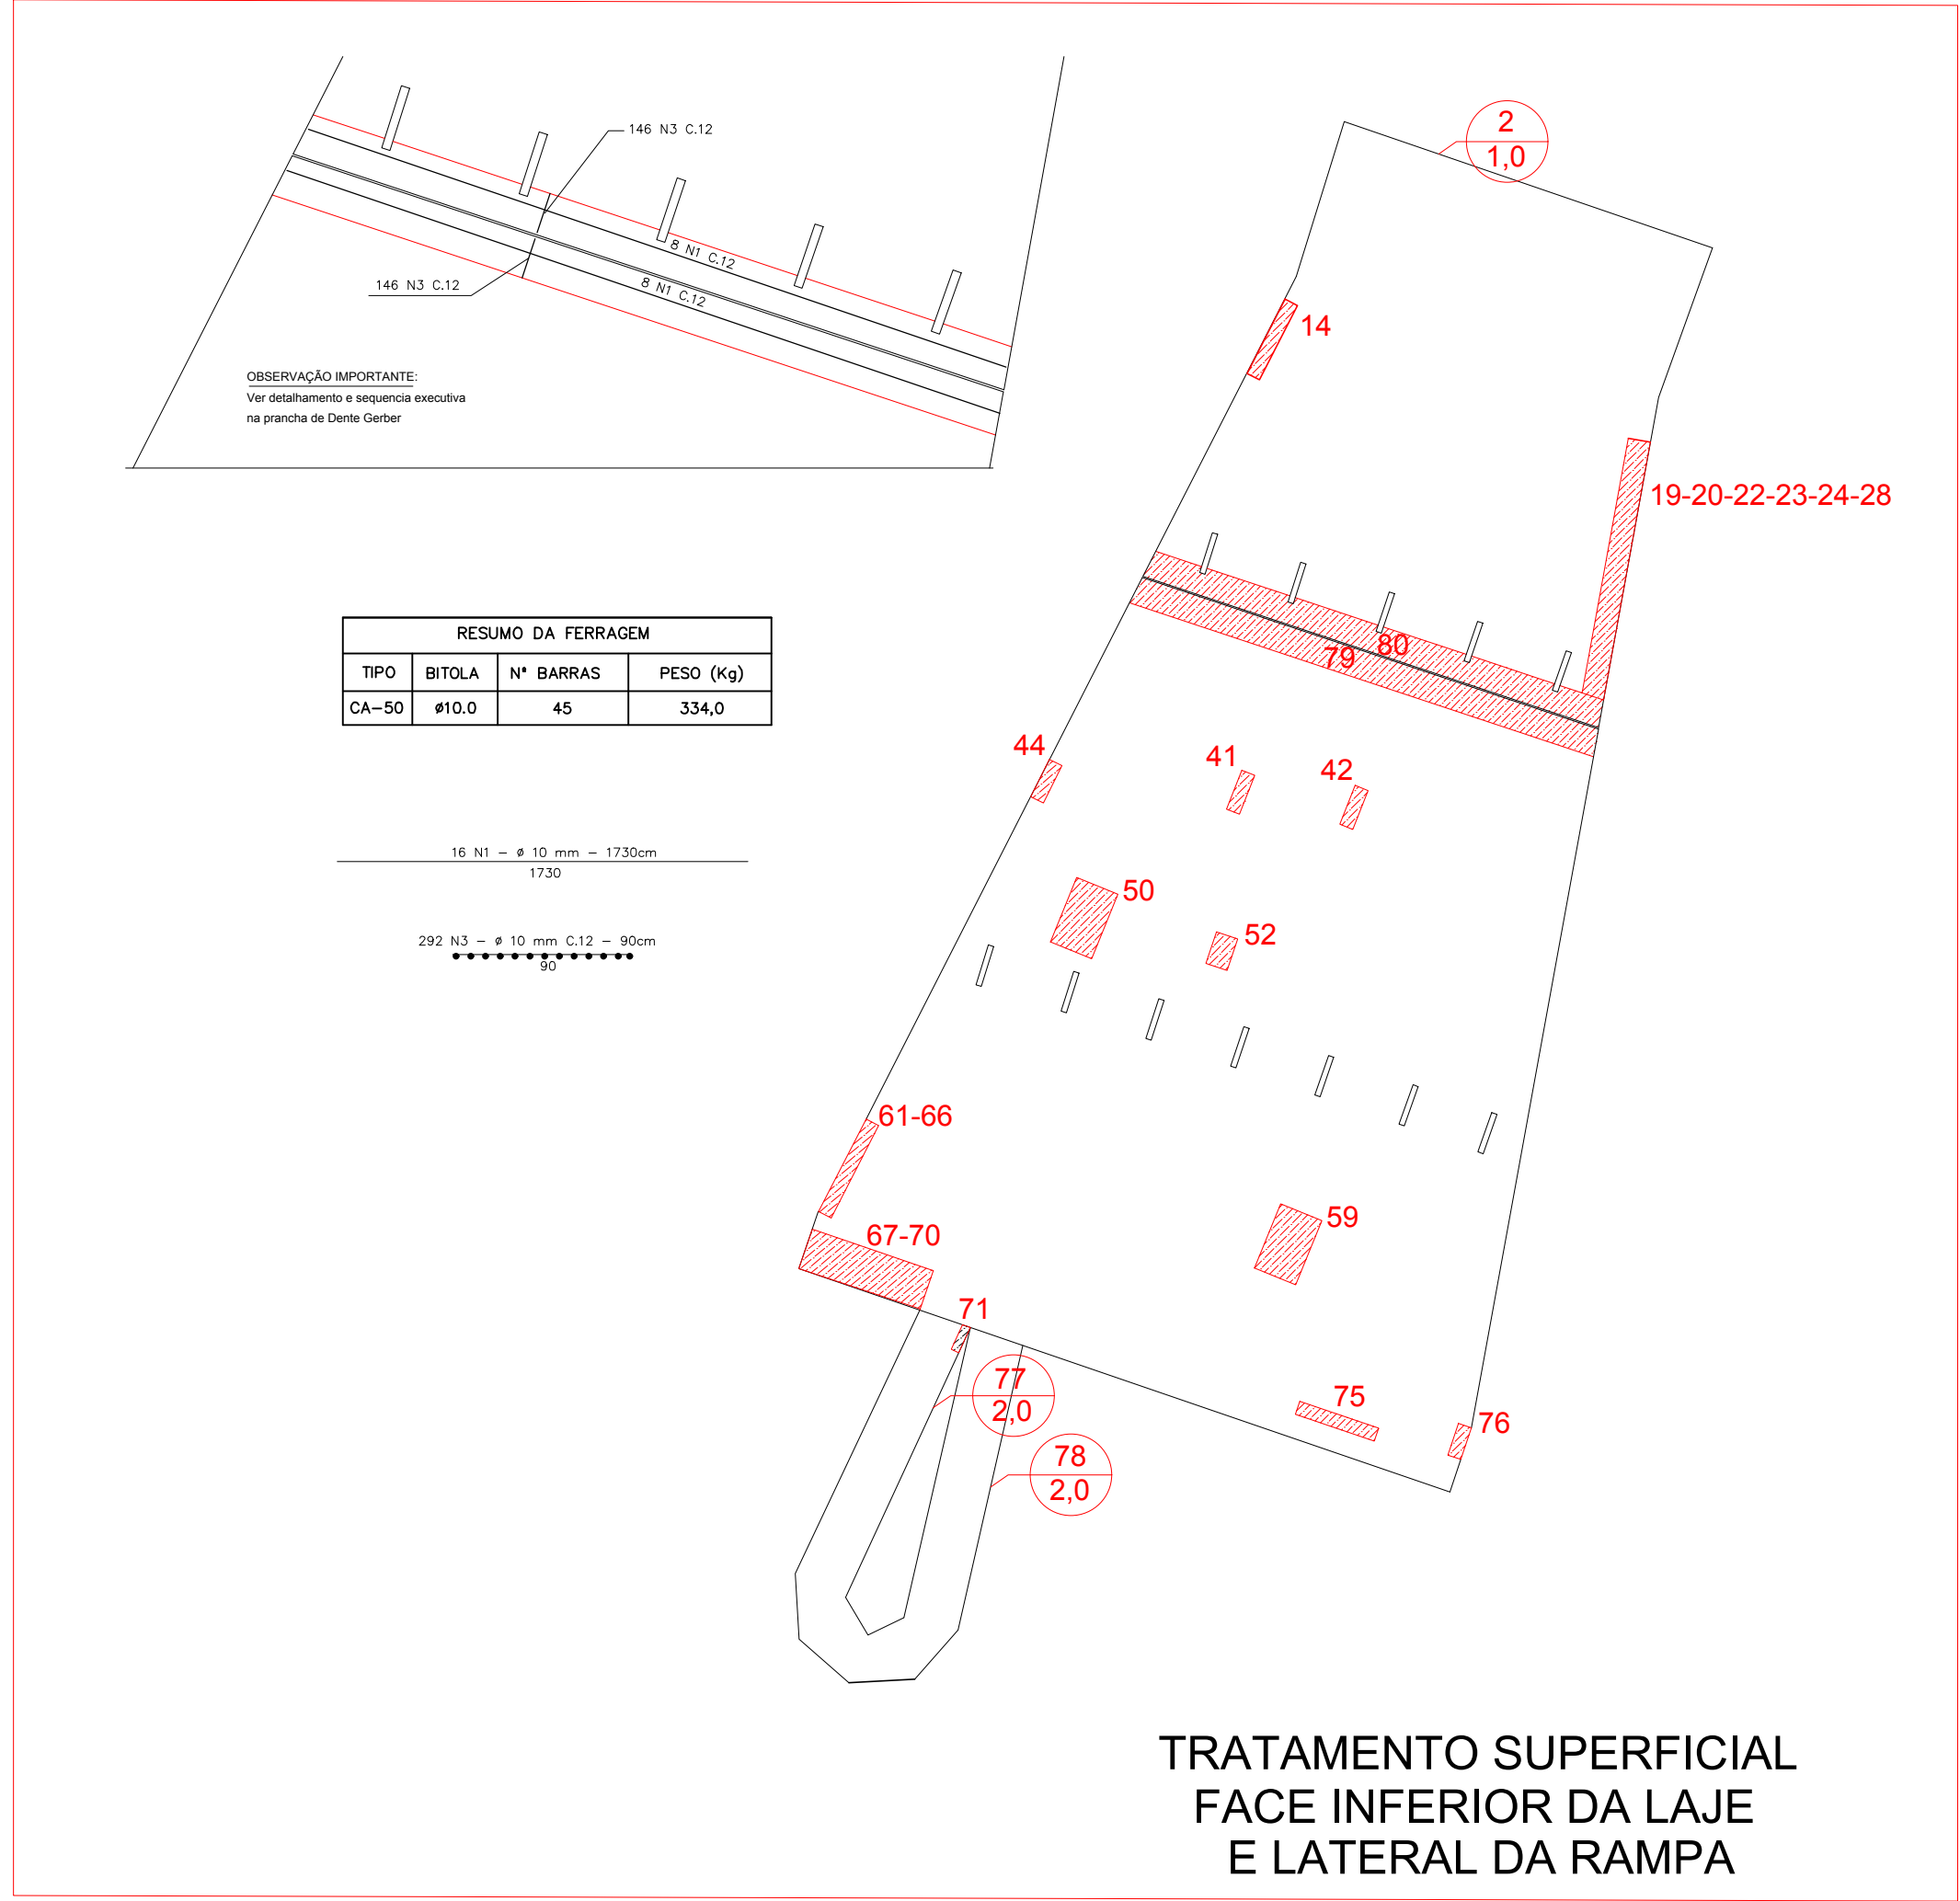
146 N3 C.12

8 N1 C.12

8 N1 C.12

146 N3 C.12

OBSERVAÇÃO IMPORTANTE:
Ver detalhamento e sequencia executiva
na prancha de Dente Gerber

| RESUMO DA FERRAGEM | | | |
|---|---|---|---|
| TIPO | BITOLA | Nº BARRAS | PESO (Kg) |
| CA-50 | ø10.0 | 45 | 334,0 |

16 N1 - ø 10 mm - 1730cm
1730

292 N3 - ø 10 mm C.12 - 90cm
90

2
1,0

14

19-20-22-23-24-28

79

80

44

41

42

50

52

61-66

59

67-70

71

77
2,0

78
2,0

75

76

TRATAMENTO SUPERFICIAL
FACE INFERIOR DA LAJE
E LATERAL DA RAMPA